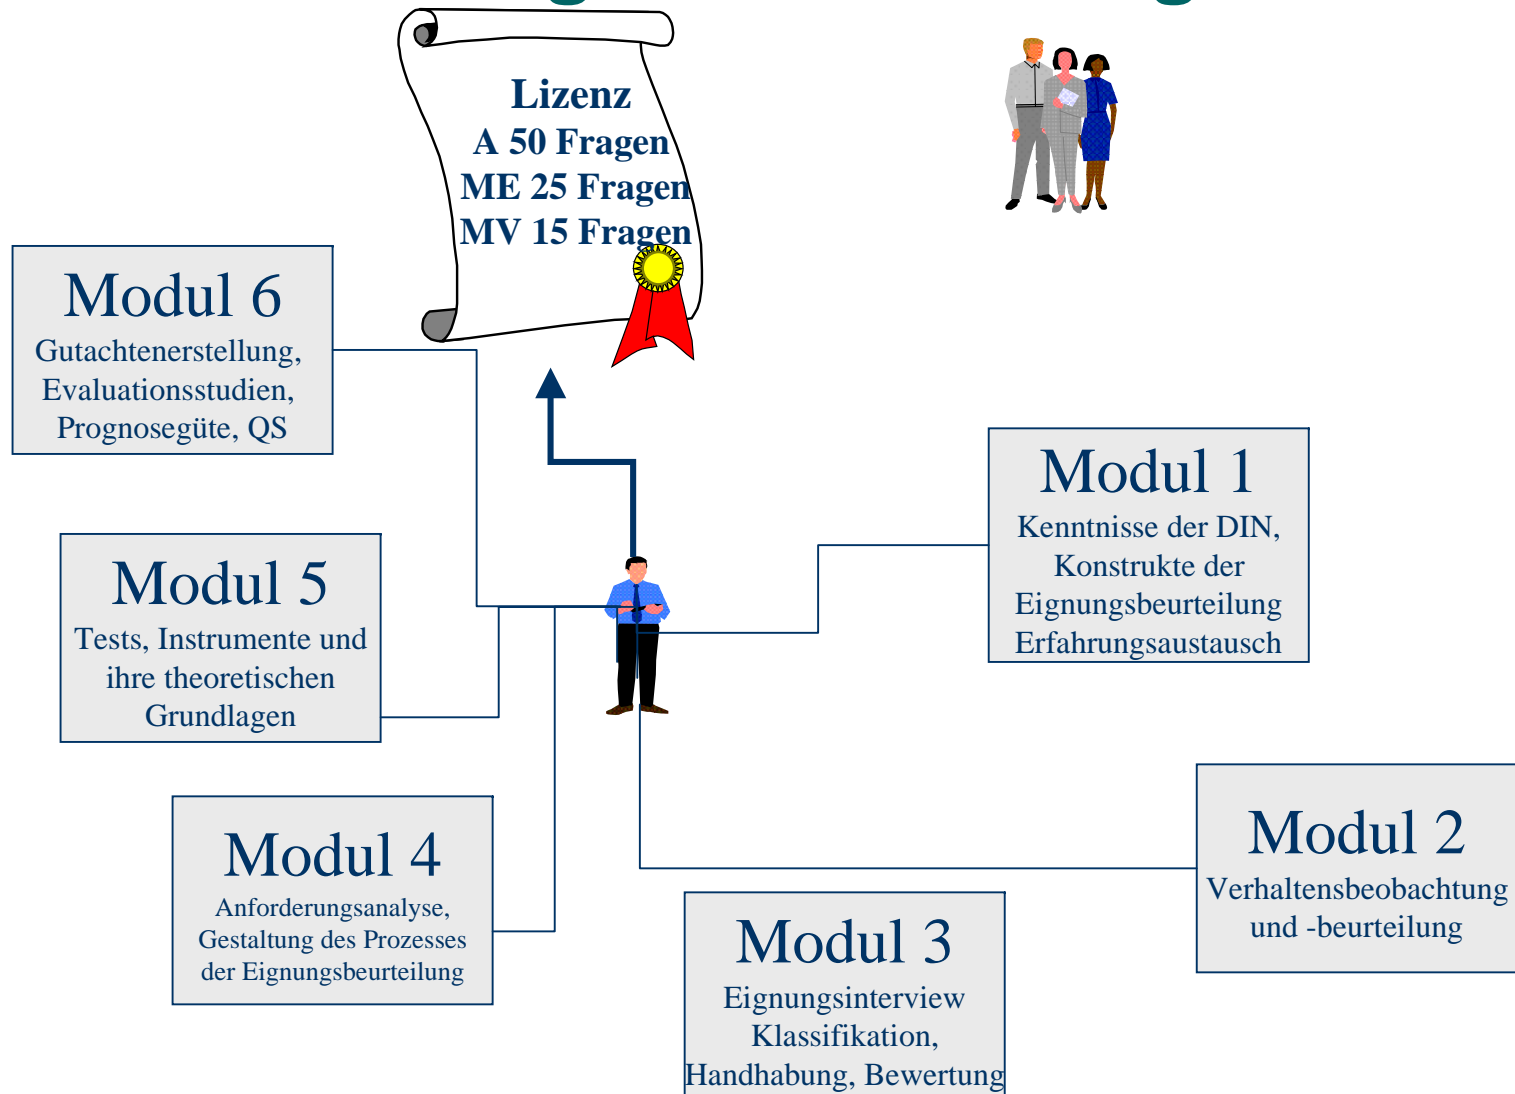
Lizenz
A 50 Fragen
ME 25 Fragen
MV 15 Fragen

Modul 6
Gutachtenerstellung, Evaluationsstudien, Prognosegüte, QS

Modul 1
Kenntnisse der DIN, Konstrukte der Eignungsbeurteilung Erfahrungsaustausch

Modul 5
Tests, Instrumente und ihre theoretischen Grundlagen

Modul 4
Anforderungsanalyse, Gestaltung des Prozesses der Eignungsbeurteilung

Modul 2
Verhaltensbeobachtung und -beurteilung

Modul 3
Eignungsinterview Klassifikation, Handhabung, Bewertung